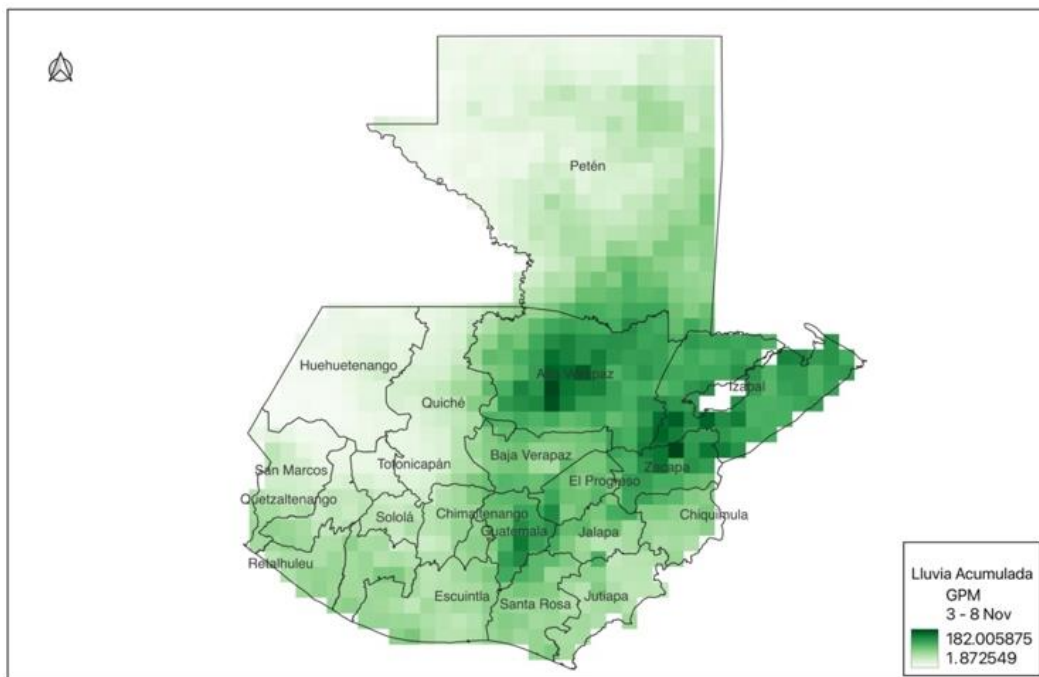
Petén

Huehuetenango

Quiché

Alta Verapaz

Izabal

San Marcos

Totonicapán

Baja Verapaz

Zacapa

Quetzaltenango

El Progreso

Sololá

Chimaltenango

Chiquimula

Guatemala

Jalapa

Retalhuleu

Escuintla

Santa Rosa

Jutiapa

Lluvia Acumulada
GPM
3 - 8 Nov
182.005875
1.872549